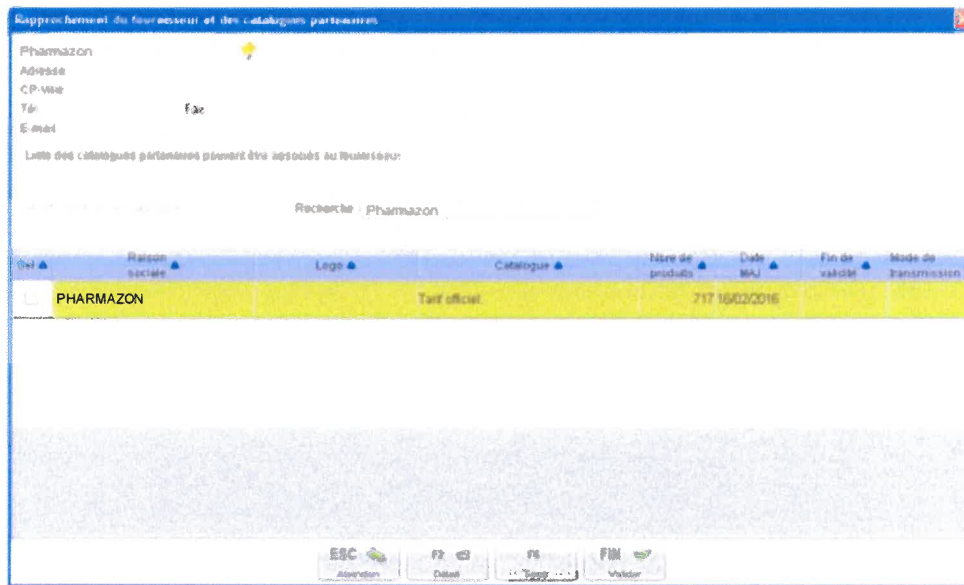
Rapprochement du fournisseur et des catalogues partenaires

Pharmazon
Adresse
CP-Ville
Tél
Fax
E-mail

Liste des catalogues partenaires pouvant être associés au fournisseur:

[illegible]

Recherche : Pharmazon

| Sel | Raison sociale | Logo | Catalogue | Nbre de produits | Date MAJ | Fin de validité | Mode de transmission |
|---|---|---|---|---|---|---|---|
| | PHARMAZON | | Tarif officiel | 717 | 16/02/2016 | | |

ESC Abandon
F2 Détail
F6 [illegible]
FIN Valider